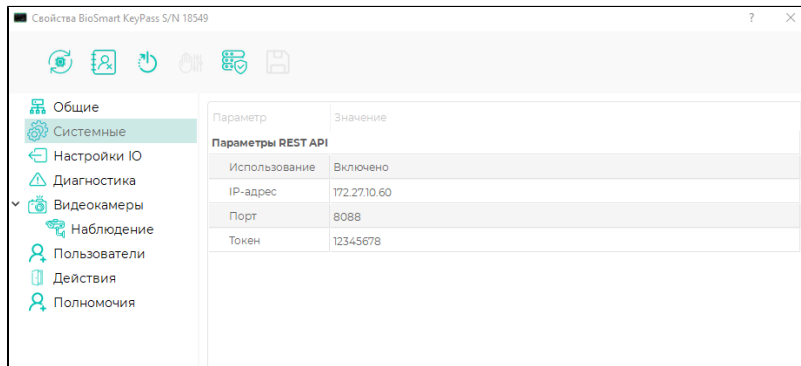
Свойства BioSmart KeyPass S/N 18549

? ×

Общие
Системные
Настройки IO
Диагностика
Видеокамеры
Наблюдение
Пользователи
Действия
Полномочия

| Параметр | Значение |
|---|---|
| **Параметры REST API** | |
| Использование | Включено |
| IP-адрес | 172.27.10.60 |
| Порт | 8088 |
| Токен | 12345678 |